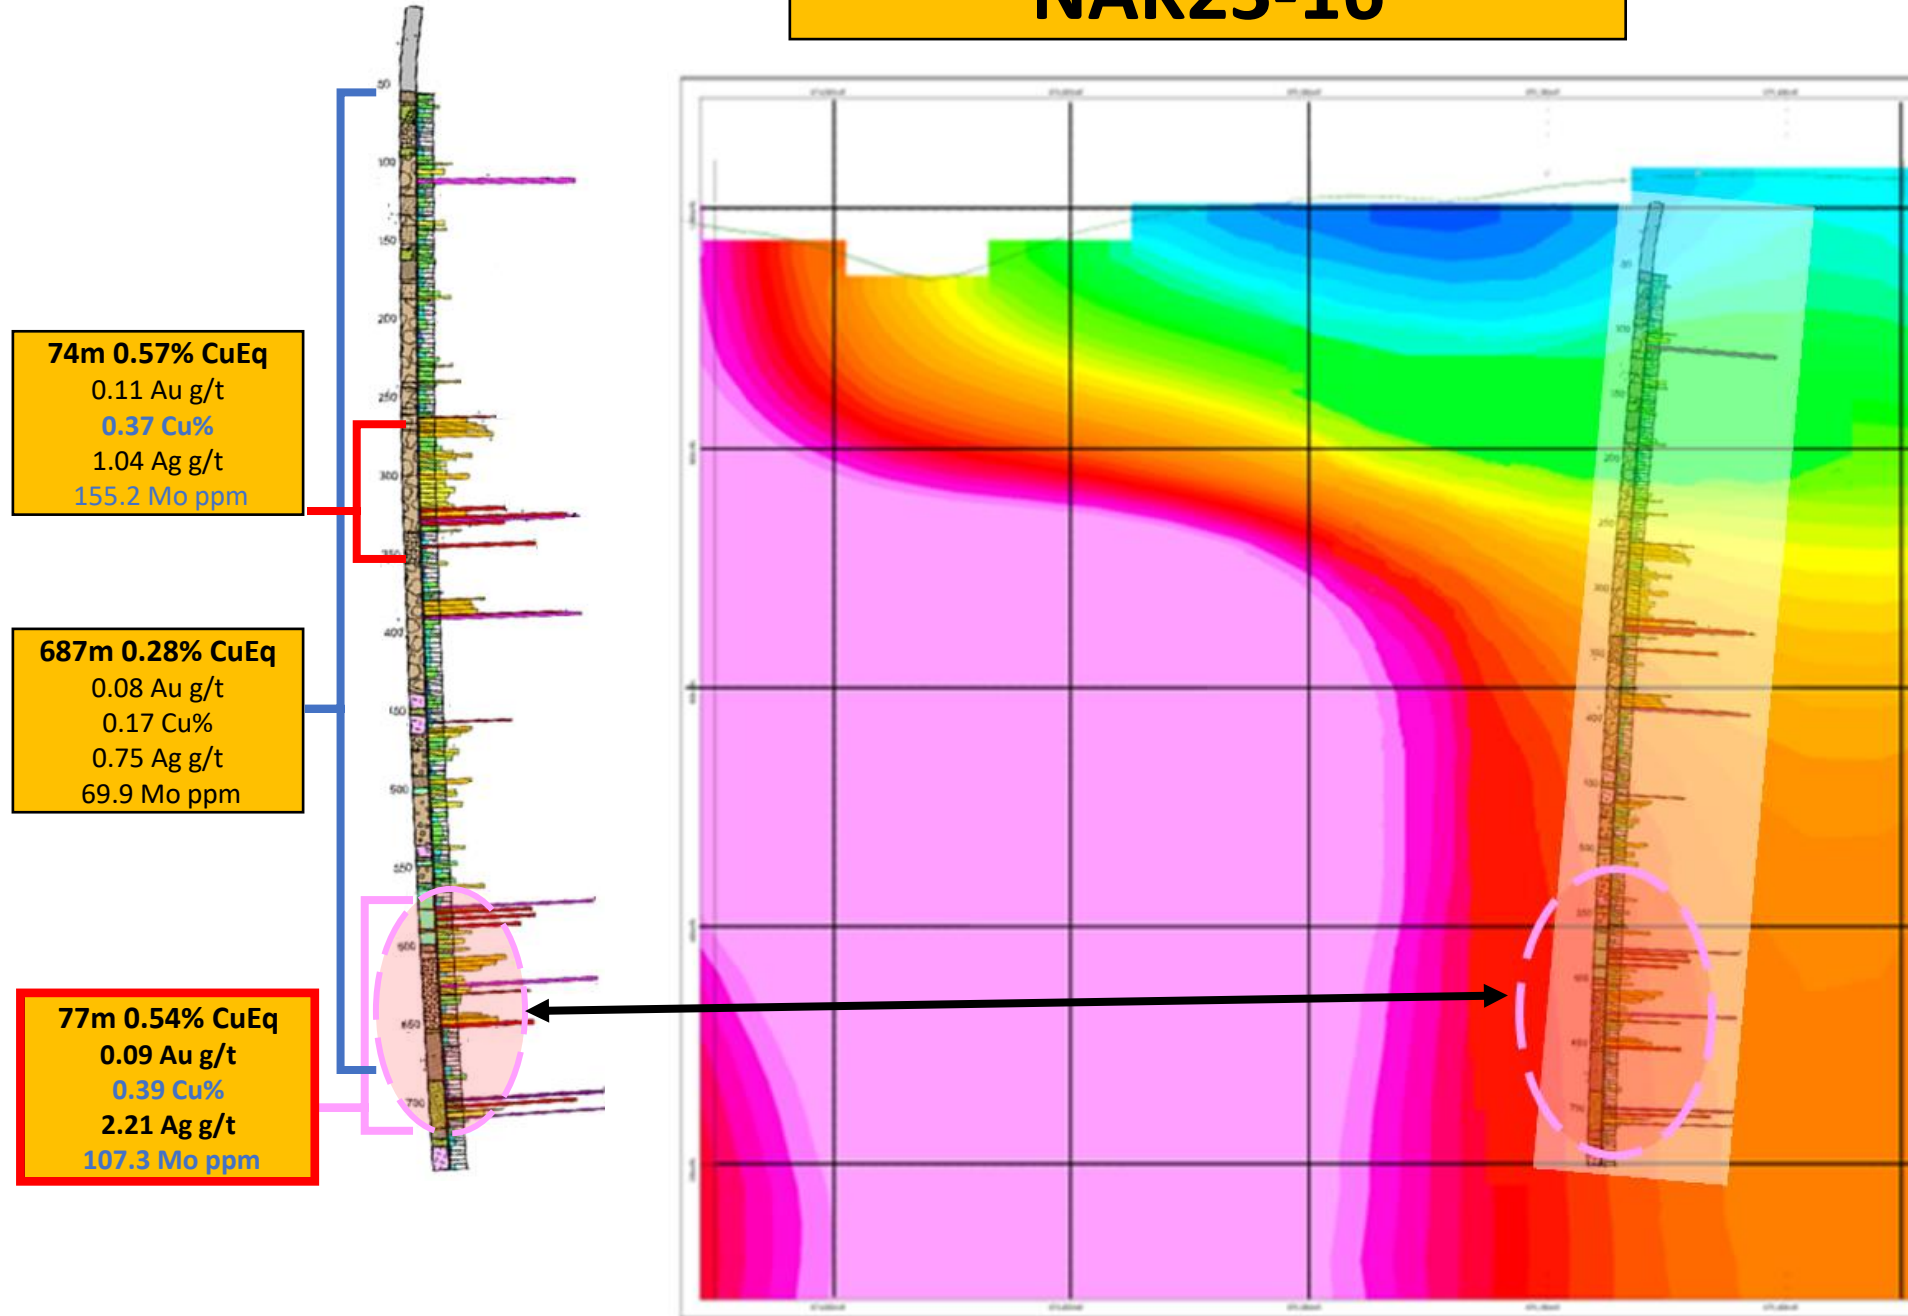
NAK23-10

74m 0.57% CuEq
0.11 Au g/t
0.37 Cu%
1.04 Ag g/t
155.2 Mo ppm

687m 0.28% CuEq
0.08 Au g/t
0.17 Cu%
0.75 Ag g/t
69.9 Mo ppm

77m 0.54% CuEq
0.09 Au g/t
0.39 Cu%
2.21 Ag g/t
107.3 Mo ppm

50
100
150
200
250
300
350
400
450
500
550
600
650
700